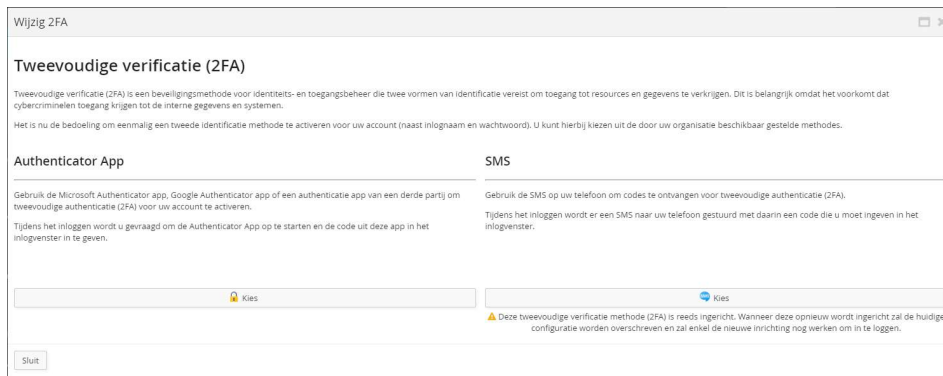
Wijzig 2FA

Tweevoudige verificatie (2FA)

Tweevoudige verificatie (2FA) is een beveiligingsmethode voor identiteits- en toegangsbeheer die twee vormen van identificatie vereist om toegang tot resources en gegevens te verkrijgen. Dit is belangrijk omdat het voorkomt dat cybercriminelen toegang krijgen tot de interne gegevens en systemen.

Het is nu de bedoeling om eenmalig een tweede identificatie methode te activeren voor uw account (naast inlognaam en wachtwoord). U kunt hierbij kiezen uit de door uw organisatie beschikbaar gestelde methodes.

Authenticator App

Gebruik de Microsoft Authenticator app, Google Authenticator app of een authenticatie app van een derde partij om tweevoudige authenticatie (2FA) voor uw account te activeren.

Tijdens het inloggen wordt u gevraagd om de Authenticator App op te starten en de code uit deze app in het inlogvenster in te geven.

Kies

SMS

Gebruik de SMS op uw telefoon om codes te ontvangen voor tweevoudige authenticatie (2FA).

Tijdens het inloggen wordt er een SMS naar uw telefoon gestuurd met daarin een code die u moet ingeven in het inlogvenster.

Kies

Deze tweevoudige verificatie methode (2FA) is reeds ingericht. Wanneer deze opnieuw wordt ingericht zal de huidige configuratie worden overschreven en zal enkel de nieuwe inrichting nog werken om in te loggen.

Sluit